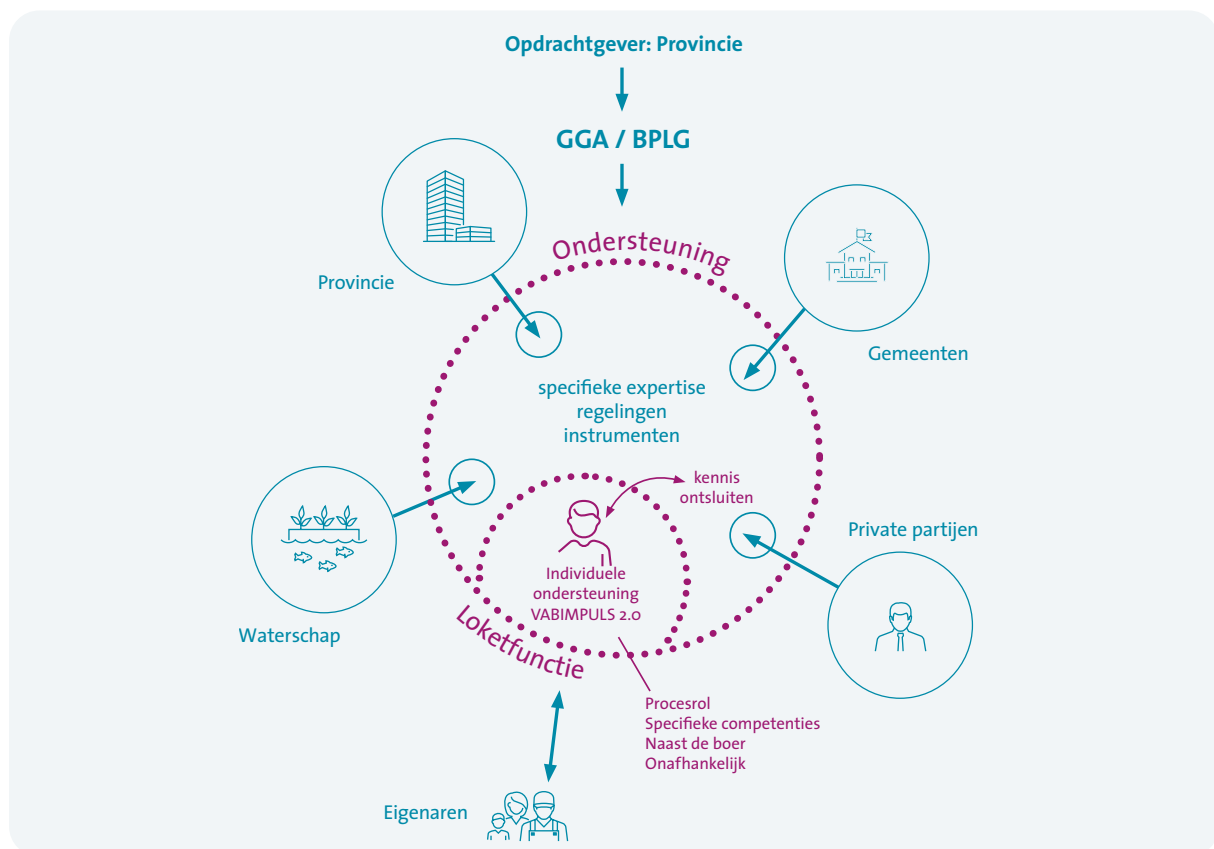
Opdrachtgever: Provincie

GGA / BPLG

Ondersteuning

Provincie

Gemeenten

specifieke expertise
regelingen
instrumenten

kennis ontsluiten

Private partijen

Waterschap

Individuele ondersteuning
VABIMPULS 2.0

Loketfunctie

Procesrol
Specifieke competenties
Naast de boer
Onafhankelijk

Eigenaren